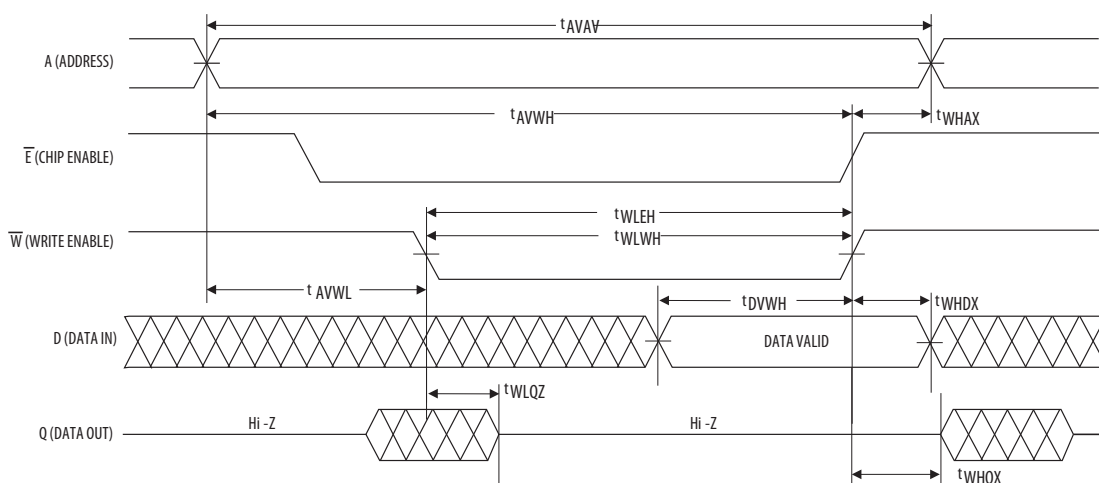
$t_{AVAV}$

A (ADDRESS)

$t_{AVWH}$

$t_{WHAX}$

$\overline{E}$ (CHIP ENABLE)

$t_{WLEH}$

$t_{WLWH}$

$\overline{W}$ (WRITE ENABLE)

$t_{AVWL}$

$t_{DVWH}$

$t_{WHDX}$

D (DATA IN)

DATA VALID

$t_{WLQZ}$

Q (DATA OUT)

Hi -Z

Hi -Z

$t_{WHQX}$